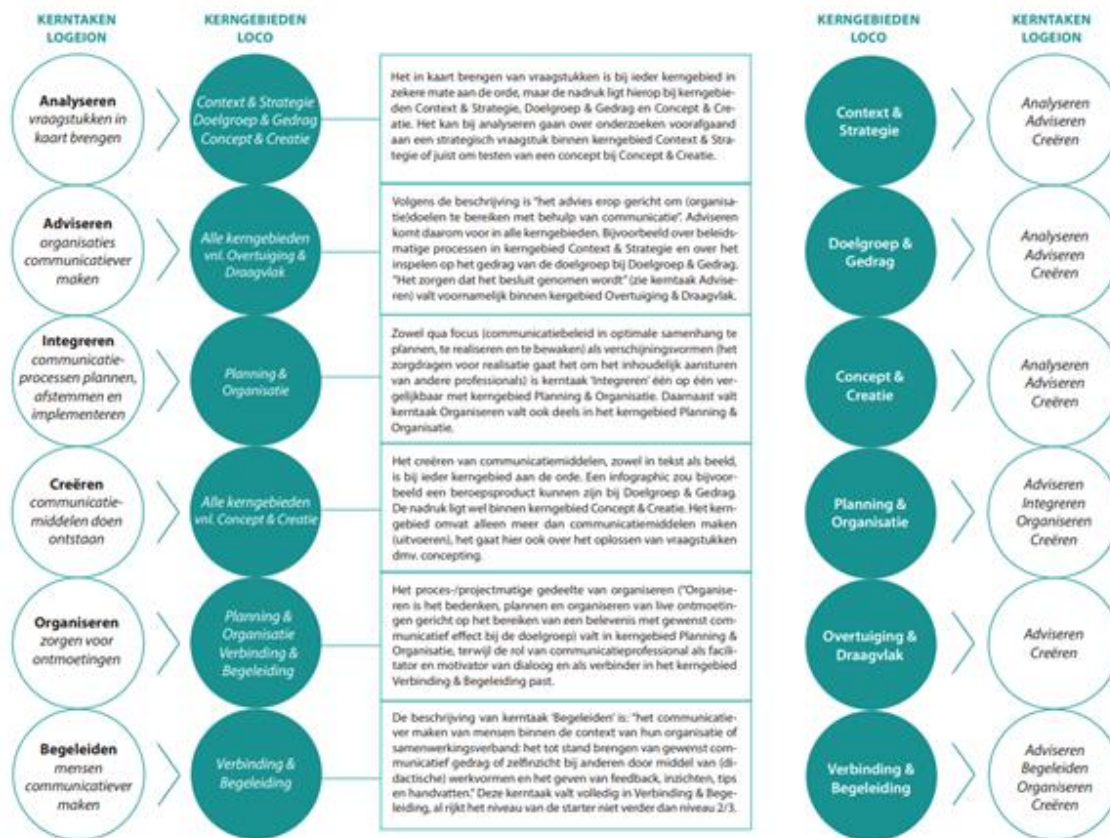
KERNTAKEN LOGEION

KERNGEBIEDEN LOCO

Analyseren
vraagstukken in kaart brengen

Context & Strategie Doelgroep & Gedrag Concept & Creatie

Het in kaart brengen van vraagstukken is bij ieder kerngebied in zekere mate aan de orde, maar de nadruk ligt hierop bij kerngebieden Context & Strategie, Doelgroep & Gedrag en Concept & Creatie. Het kan bij analyseren gaan over onderzoeken voorafgaand aan een strategisch vraagstuk binnen kerngebied Context & Strategie of juist om testen van een concept bij Concept & Creatie.

Adviseren
organisaties communicatiever maken

Alle kerngebieden vnl. Overtuiging & Draagvlak

Volgens de beschrijving is "het advies erop gericht om (organisatie)doelen te bereiken met behulp van communicatie". Adviseren komt daarom voor in alle kerngebieden. Bijvoorbeeld over beleidsmatige processen in kerngebied Context & Strategie en over het inspelen op het gedrag van de doelgroep bij Doelgroep & Gedrag. "Het zorgen dat het besluit genomen wordt" (zie kerntaak Adviseren) valt voornamelijk binnen kergebied Overtuiging & Draagvlak.

Integreren
communicatieprocessen plannen, afstemmen en implementeren

Planning & Organisatie

Zowel qua focus (communicatiebeleid in optimale samenhang te plannen, te realiseren en te bewaken) als verschijningsvormen (het zorgdragen voor realisatie gaat het om het inhoudelijk aansturen van andere professionals) is kerntaak 'Integreren' één op één vergelijkbaar met kerngebied Planning & Organisatie. Daarnaast valt kerntaak Organiseren valt ook deels in het kerngebied Planning & Organisatie.

Creëren
communicatiemiddelen doen ontstaan

Alle kerngebieden vnl. Concept & Creatie

Het creëren van communicatiemiddelen, zowel in tekst als beeld, is bij ieder kerngebied aan de orde. Een infographic zou bijvoorbeeld een beroepsproduct kunnen zijn bij Doelgroep & Gedrag. De nadruk ligt wel binnen kerngebied Concept & Creatie. Het kerngebied omvat alleen meer dan communicatiemiddelen maken (uitvoeren), het gaat hier ook over het oplossen van vraagstukken dmv. concepting.

Organiseren
zorgen voor ontmoetingen

Planning & Organisatie Verbinding & Begeleiding

Het proces-/projectmatige gedeelte van organiseren ("Organiseren is het bedenken, plannen en organiseren van live ontmoetingen gericht op het bereiken van een belevenis met gewenst communicatief effect bij de doelgroep) valt in kerngebied Planning & Organisatie, terwijl de rol van communicatieprofessional als facilitator en motivator van dialoog en als verbinder in het kerngebied Verbinding & Begeleiding past.

Begeleiden
mensen communicatiever maken

Verbinding & Begeleiding

De beschrijving van kerntaak 'Begeleiden' is: "het communicatiever maken van mensen binnen de context van hun organisatie of samenwerkingsverband: het tot stand brengen van gewenst communicatief gedrag of zelfinzicht bij anderen door middel van (didactische) werkvormen en het geven van feedback, inzichten, tips en handvatten." Deze kerntaak valt volledig in Verbinding & Begeleiding, al rijkt het niveau van de starter niet verder dan niveau 2/3.

KERNGEBIEDEN LOCO

KERNTAKEN LOGEION

Context & Strategie
Analyseren Adviseren Creëren

Doelgroep & Gedrag
Analyseren Adviseren Creëren

Concept & Creatie
Analyseren Adviseren Creëren

Planning & Organisatie
Adviseren Integreren Organiseren Creëren

Overtuiging & Draagvlak
Adviseren Creëren

Verbinding & Begeleiding
Adviseren Begeleiden Organiseren Creëren